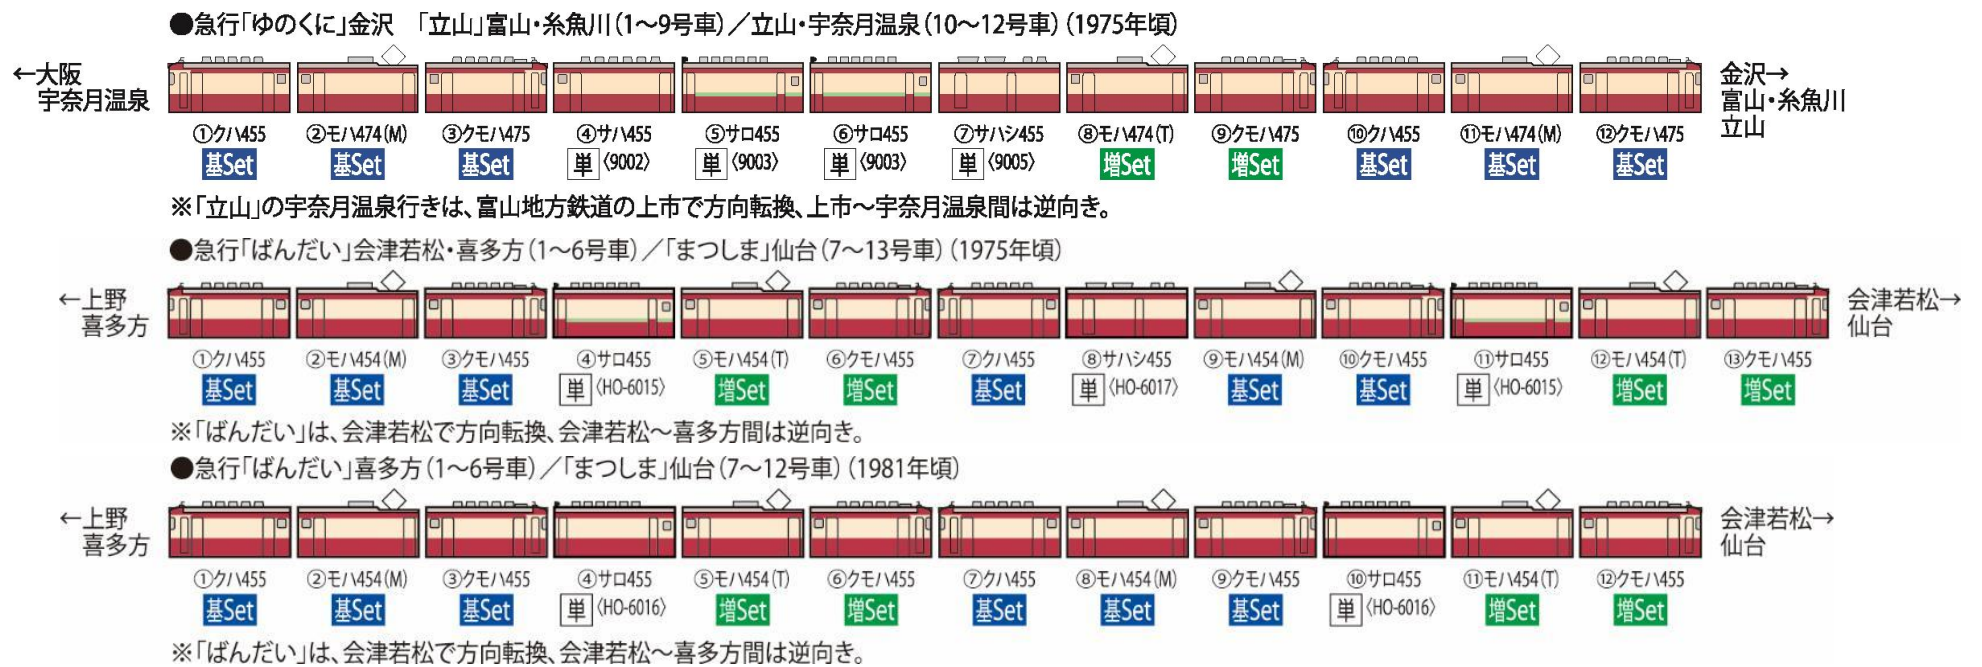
●急行「ゆのくに」金沢　「立山」富山・糸魚川(1~9号車)／立山・宇奈月温泉(10~12号車)(1975年頃)

←大阪
宇奈月温泉

①クハ455 基Set
②モハ474(M) 基Set
③クモハ475 基Set
④サハ455 単〈9002〉
⑤サロ455 単〈9003〉
⑥サロ455 単〈9003〉
⑦サハシ455 単〈9005〉
⑧モハ474(T) 増Set
⑨クモハ475 増Set
⑩クハ455 基Set
⑪モハ474(M) 基Set
⑫クモハ475 基Set

金沢→
富山・糸魚川
立山

※「立山」の宇奈月温泉行きは、富山地方鉄道の上市で方向転換、上市~宇奈月温泉間は逆向き。

●急行「ばんだい」会津若松・喜多方(1~6号車)／「まつしま」仙台(7~13号車)(1975年頃)

←上野
喜多方

①クハ455 基Set
②モハ454(M) 基Set
③クモハ455 基Set
④サロ455 単〈HO-6015〉
⑤モハ454(T) 増Set
⑥クモハ455 増Set
⑦クハ455 基Set
⑧サハシ455 単〈HO-6017〉
⑨モハ454(M) 基Set
⑩クモハ455 基Set
⑪サロ455 単〈HO-6015〉
⑫モハ454(T) 増Set
⑬クモハ455 増Set

会津若松→
仙台

※「ばんだい」は、会津若松で方向転換、会津若松~喜多方間は逆向き。

●急行「ばんだい」喜多方(1~6号車)／「まつしま」仙台(7~12号車)(1981年頃)

←上野
喜多方

①クハ455 基Set
②モハ454(M) 基Set
③クモハ455 基Set
④サロ455 単〈HO-6016〉
⑤モハ454(T) 増Set
⑥クモハ455 増Set
⑦クハ455 基Set
⑧モハ454(M) 基Set
⑨クモハ455 基Set
⑩サロ455 単〈HO-6016〉
⑪モハ454(T) 増Set
⑫クモハ455 増Set

会津若松→
仙台

※「ばんだい」は、会津若松で方向転換、会津若松~喜多方間は逆向き。